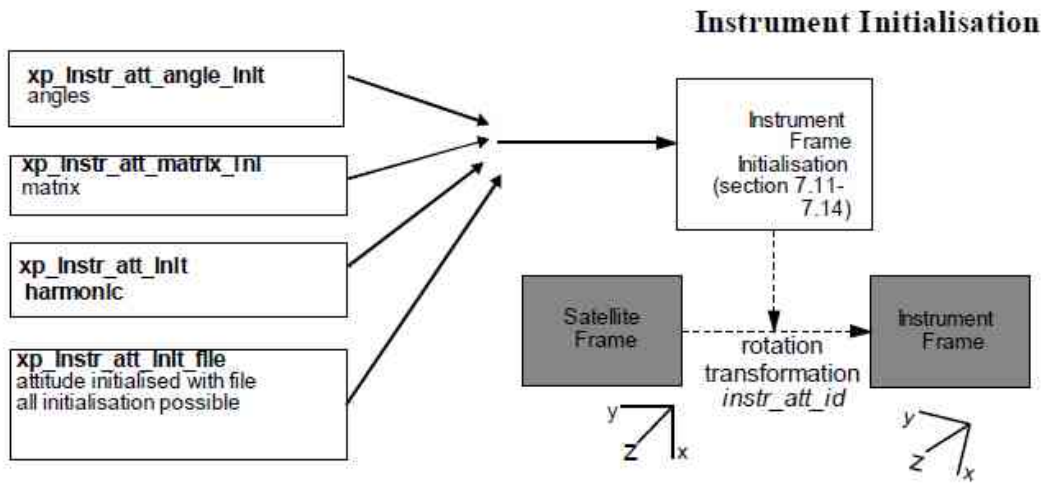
Instrument Initialisation

xp_instr_att_angle_init
angles

xp_instr_att_matrix_ini
matrix

xp_instr_att_init
harmonic

xp_instr_att_init_file
attitude initialised with file
all initialisation possible

Instrument Frame Initialisation (section 7.11-7.14)

Satellite Frame

rotation transformation
*instr_att_id*

Instrument Frame

y
z
x

y
z
x